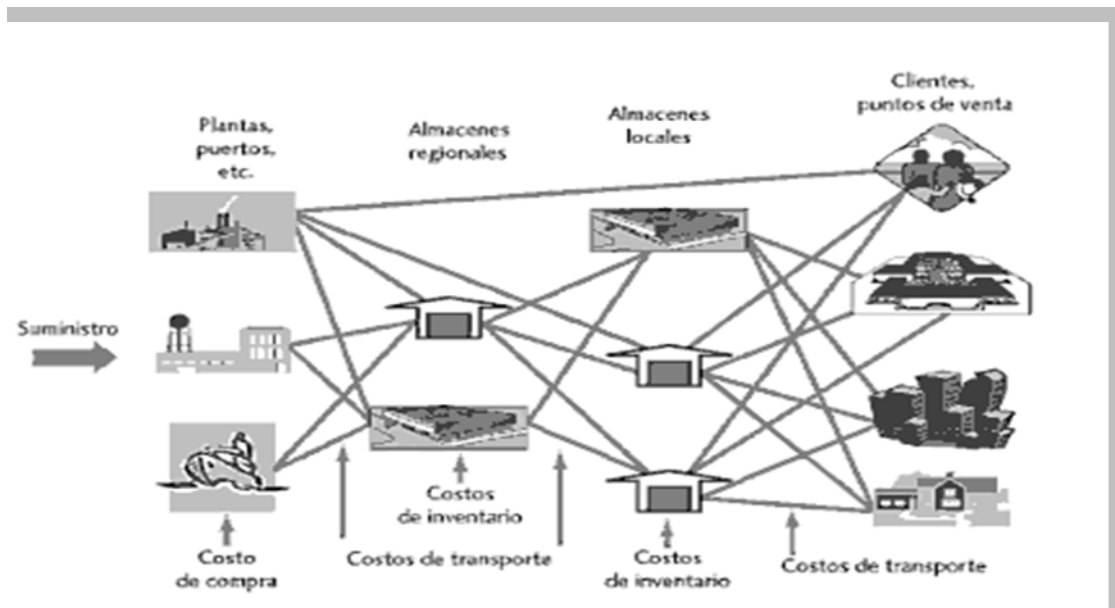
Plantas, puertos, etc.

Almacenes regionales

Almacenes locales

Clientes, puntos de venta

Suministro

Costo de compra

Costos de transporte

Costos de inventario

Costos de inventario

Costos de transporte